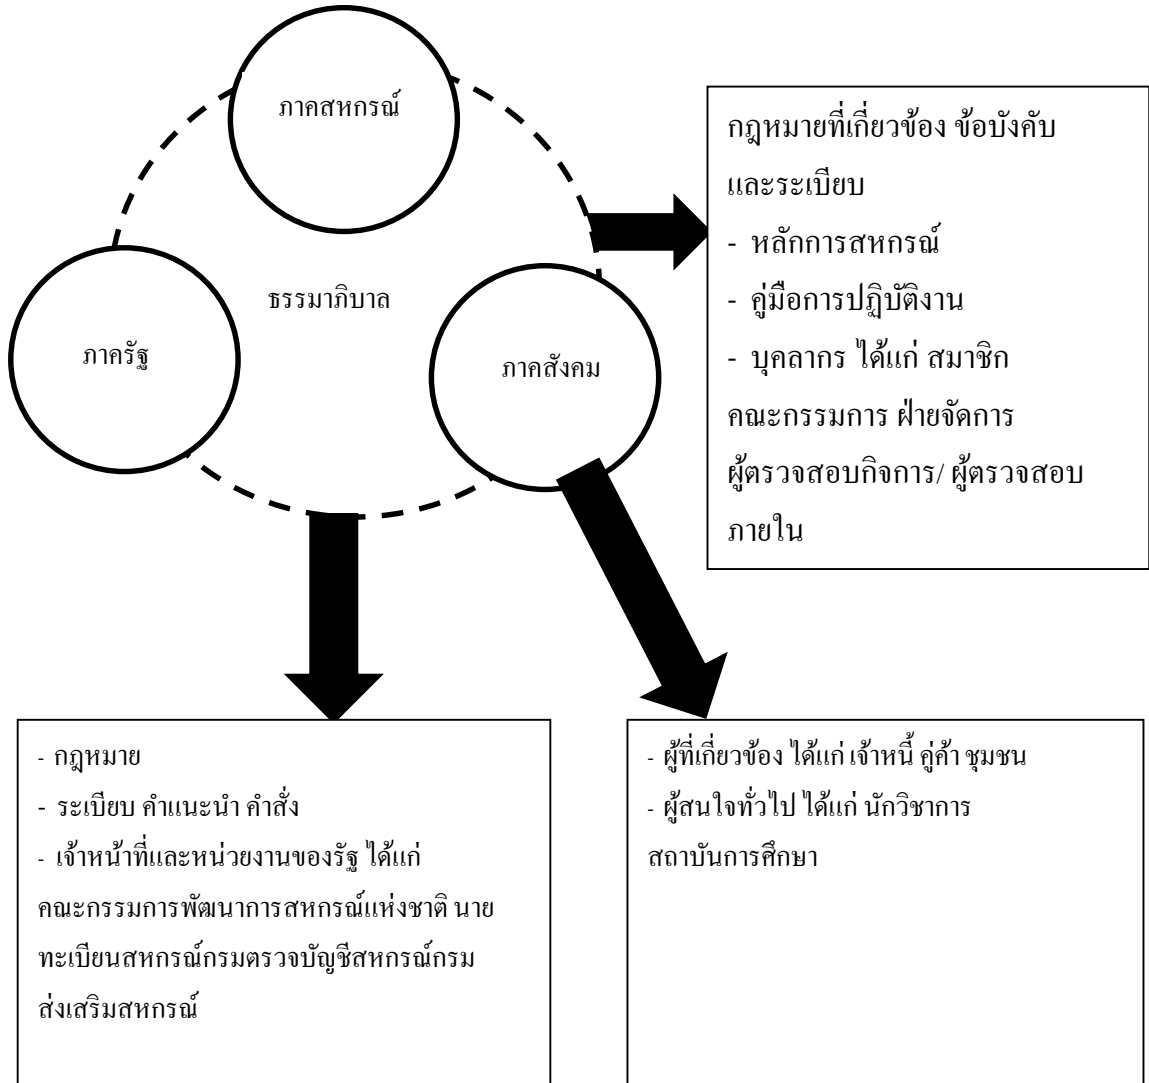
ภาคสหกรณ์

ธรรมาภิบาล

ภาครัฐ

ภาคสังคม

กฎหมายที่เกี่ยวข้อง ข้อบังคับและระเบียบ
- หลักการสหกรณ์
- คู่มือการปฏิบัติงาน
- บุคลากร ได้แก่ สมาชิก คณะกรรมการ ฝ่ายจัดการ ผู้ตรวจสอบกิจการ/ ผู้ตรวจสอบภายใน

- กฎหมาย
- ระเบียบ คำแนะนำ คำสั่ง
- เจ้าหน้าที่และหน่วยงานของรัฐ ได้แก่ คณะกรรมการพัฒนาการสหกรณ์แห่งชาติ นายทะเบียนสหกรณ์กรมตรวจบัญชีสหกรณ์กรมส่งเสริมสหกรณ์

- ผู้ที่เกี่ยวข้อง ได้แก่ เจ้าหนี้ คู่ค้า ชุมชน
- ผู้สนใจทั่วไป ได้แก่ นักวิชาการ สถาบันการศึกษา